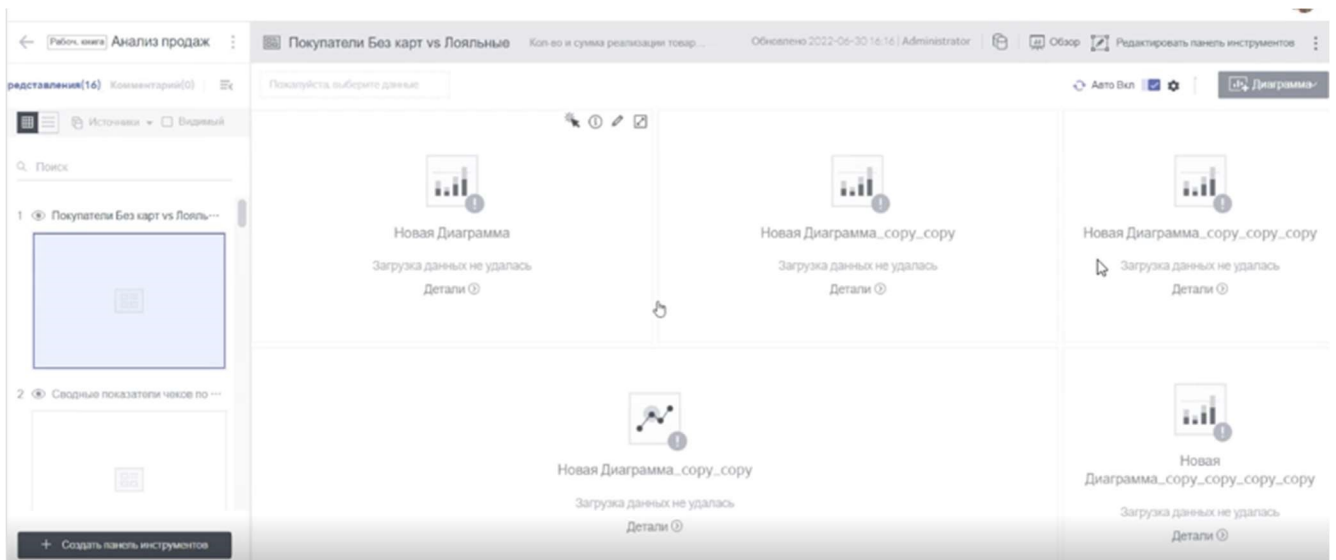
← Рабоч. книга Анализ продаж ⋮

редставления(16) Комментарий(0)

Источники ▾ ☐ Видимый

Поиск

1 Покупатели Без карт vs Лояль···

2 Сводные показатели чеков по···

+ Создать панель инструментов

Покупатели Без карт vs Лояльные Кол-во и сумма реализации товар...

Обновлено 2022-06-30 16:16 | Administrator

Обзор Редактировать панель инструментов ⋮

Пожалуйста, выберите данные

Авто Вкл

Диаграмма

Новая Диаграмма

Загрузка данных не удалась

Детали

Новая Диаграмма_copy_copy

Загрузка данных не удалась

Детали

Новая Диаграмма_copy_copy_copy

Загрузка данных не удалась

Детали

Новая Диаграмма_copy_copy

Загрузка данных не удалась

Детали

Новая Диаграмма_copy_copy_copy_copy

Загрузка данных не удалась

Детали